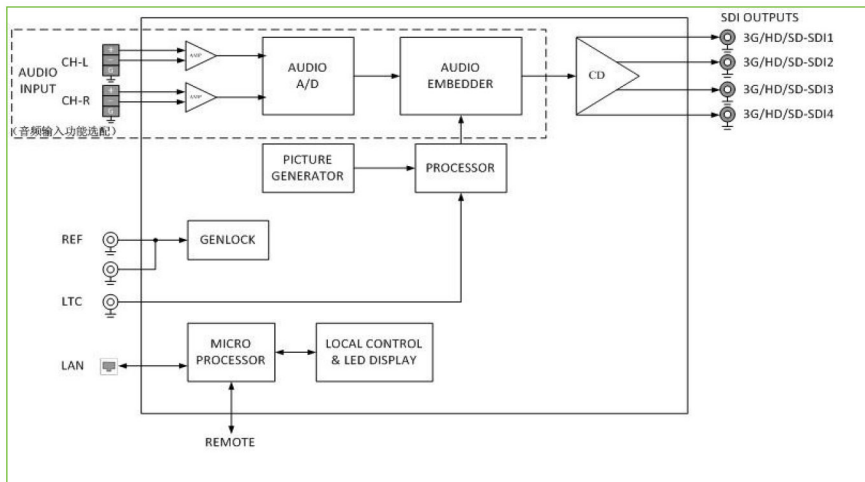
SDI OUTPUTS
AUDIO INPUT
CH-L
CH-R
AMP
AMP
AUDIO A/D
AUDIO EMBEDDER
CD
3G/HD/SD-SDI1
3G/HD/SD-SDI2
3G/HD/SD-SDI3
3G/HD/SD-SDI4
(音频输入功能选配)
PICTURE GENERATOR
PROCESSOR
REF
GENLOCK
LTC
LAN
MICRO PROCESSOR
LOCAL CONTROL & LED DISPLAY
REMOTE